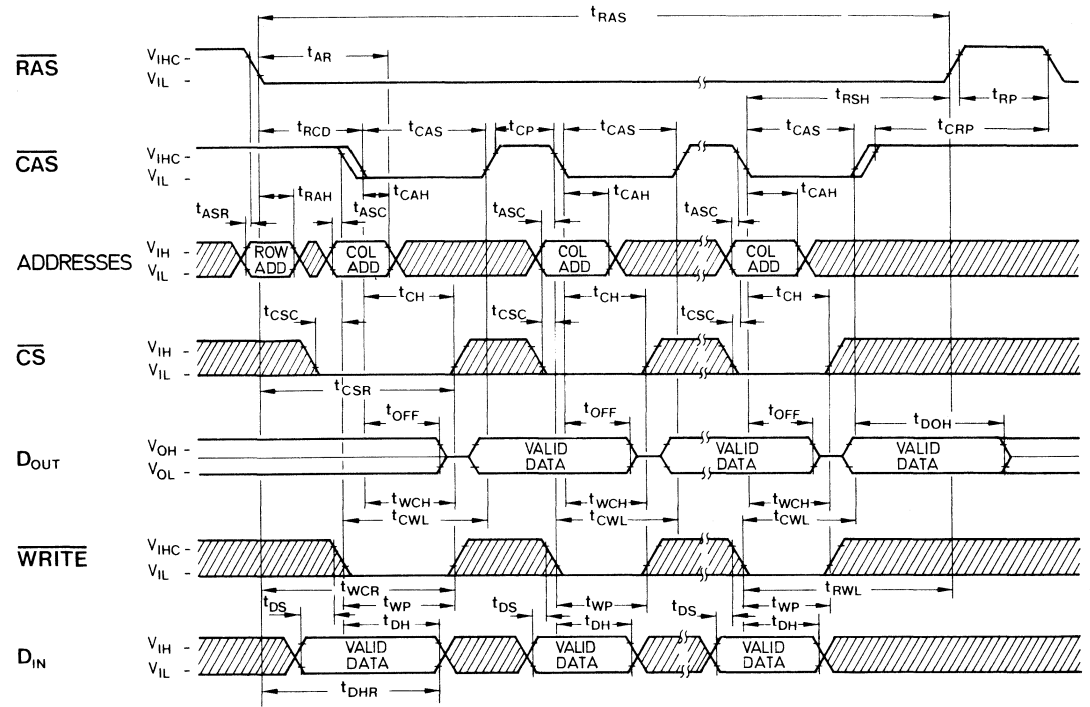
$t_{RAS}$

$\overline{RAS}$ $V_{IHC}$ $V_{IL}$

$t_{AR}$

$t_{RSH}$ $t_{RP}$

$t_{RCD}$ $t_{CAS}$ $t_{CP}$ $t_{CAS}$ $t_{CAS}$ $t_{CRP}$

$\overline{CAS}$ $V_{IHC}$ $V_{IL}$

$t_{RAH}$ $t_{CAH}$ $t_{CAH}$ $t_{CAH}$

$t_{ASR}$ $t_{ASC}$ $t_{ASC}$ $t_{ASC}$

ADDRESSES $V_{IH}$ $V_{IL}$ ROW ADD COL ADD COL ADD COL ADD

$t_{CSC}$ $t_{CH}$ $t_{CSC}$ $t_{CH}$ $t_{CSC}$ $t_{CH}$

$\overline{CS}$ $V_{IH}$ $V_{IL}$

$t_{CSR}$

$t_{OFF}$ $t_{OFF}$ $t_{OFF}$ $t_{DOH}$

$D_{OUT}$ $V_{OH}$ $V_{OL}$ VALID DATA VALID DATA VALID DATA

$t_{WCH}$ $t_{CWL}$ $t_{WCH}$ $t_{CWL}$ $t_{WCH}$ $t_{CWL}$

$\overline{WRITE}$ $V_{IHC}$ $V_{IL}$

$t_{WCR}$ $t_{RWL}$

$t_{DS}$ $t_{WP}$ $t_{DH}$ $t_{DS}$ $t_{WP}$ $t_{DH}$ $t_{DS}$ $t_{WP}$ $t_{DH}$

$D_{IN}$ $V_{IH}$ $V_{IL}$ VALID DATA VALID DATA VALID DATA

$t_{DHR}$